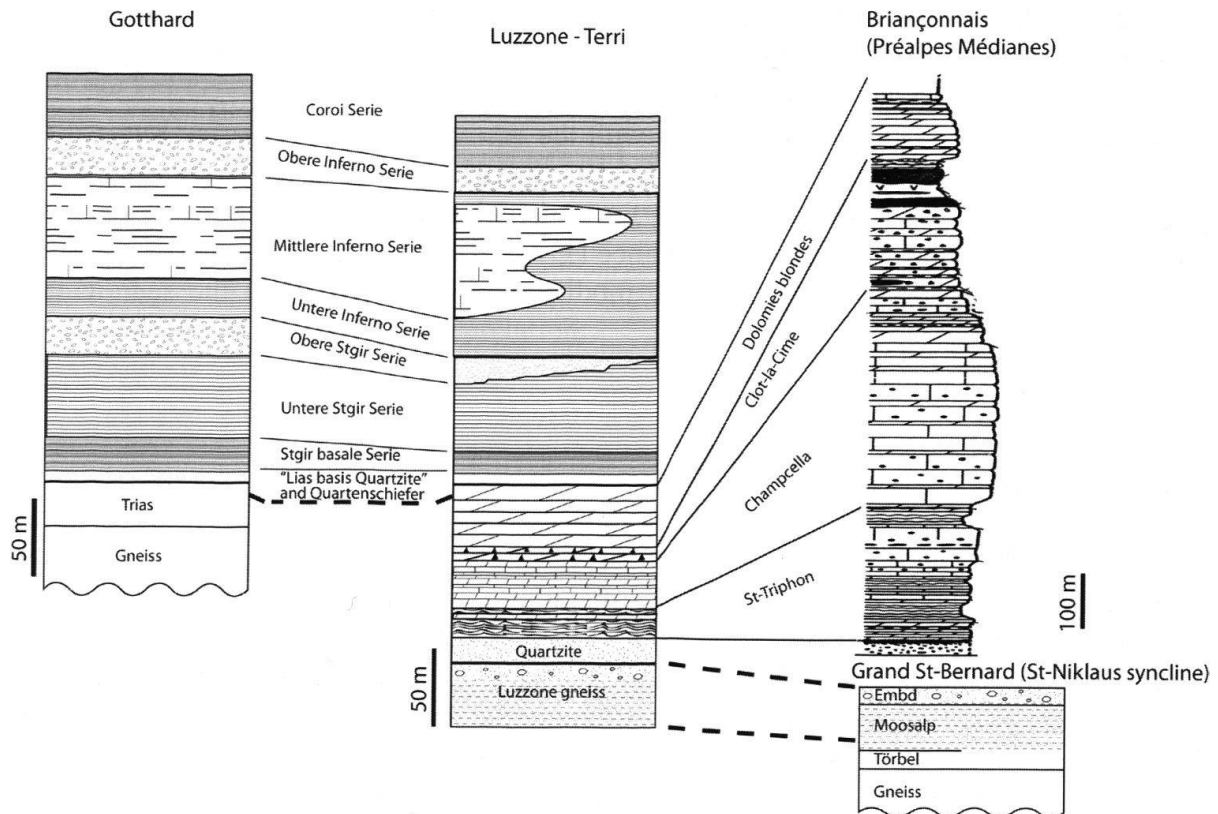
Gotthard

Luzzone - Terri

Briançonnais
(Préalpes Médianes)

Coroi Serie

Obere Inferno Serie

Mittlere Inferno Serie

Untere Inferno Serie

Obere Stgir Serie

Untere Stgir Serie

Stgir basale Serie

"Lias basis Quartzite" and Quartenschiefer

Trias

Gneiss

50 m

Dolomies blondes

Clot-la-Cime

Champcella

St-Triphon

100 m

Quartzite

Luzzone gneiss

50 m

Grand St-Bernard (St-Niklaus syncline)

Embd

Moosalp

Törbel

Gneiss